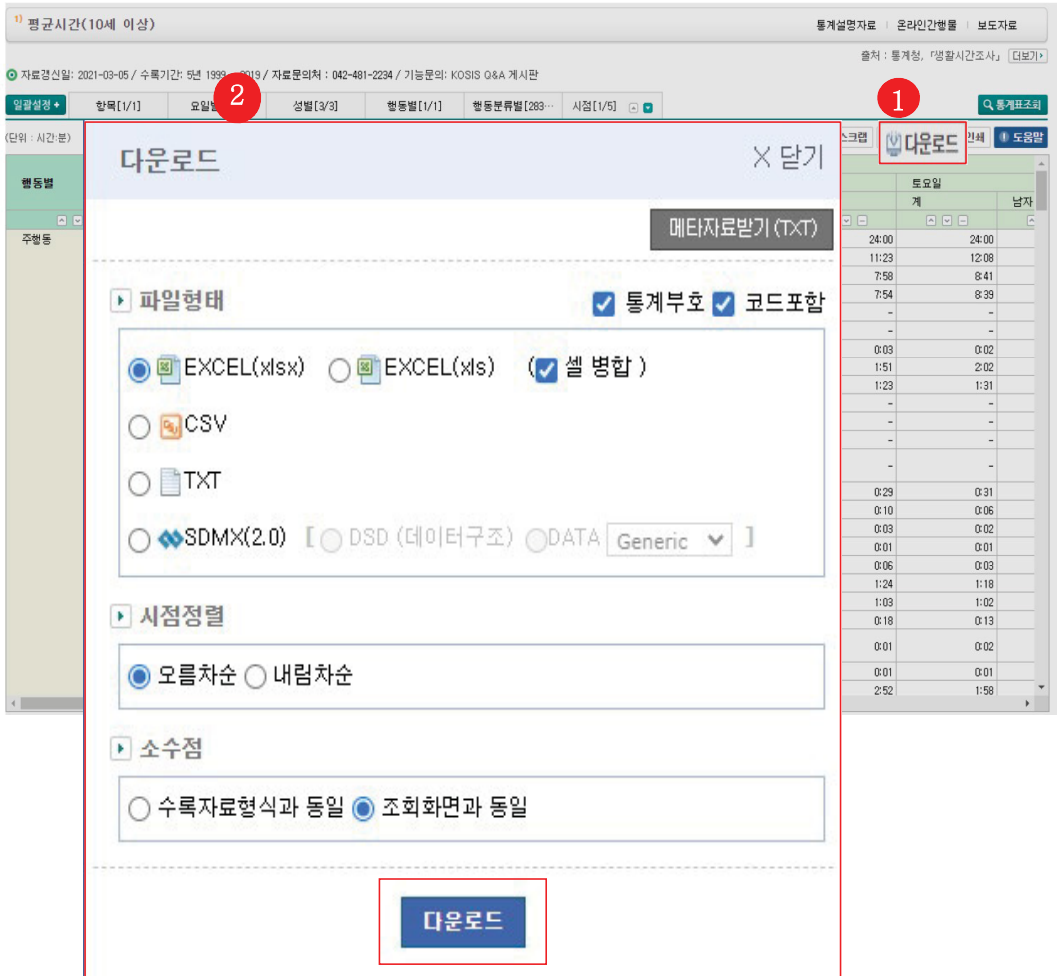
1) 평균시간(10세 이상)

통계설명자료 | 온라인간행물 | 보도자료

출처 : 통계청, 「생활시간조사」 더보기

자료갱신일: 2021-03-05 / 수록기간: 5년 1999 ~ 2019 / 자료문의처 : 042-481-2234 / 기능문의: KOSIS Q&A 게시판

일괄설정 + | 항목[1/1] | 요일별 | 성별[3/3] | 행동별[1/1] | 행동분류별[283··· | 시점[1/5]

통계표조회

(단위 : 시간:분)

스크랩 | 다운로드 | 인쇄 | 도움말

1

2

행동별

주행동

토요일

계 | 남자

| 24:00 | 24:00 |
|---|---|
| 11:23 | 12:08 |
| 7:58 | 8:41 |
| 7:54 | 8:39 |
| - | - |
| - | - |
| 0:03 | 0:02 |
| 1:51 | 2:02 |
| 1:23 | 1:31 |
| - | - |
| - | - |
| - | - |
| - | - |
| 0:29 | 0:31 |
| 0:10 | 0:06 |
| 0:03 | 0:02 |
| 0:01 | 0:01 |
| 0:06 | 0:03 |
| 1:24 | 1:18 |
| 1:03 | 1:02 |
| 0:18 | 0:13 |
| 0:01 | 0:02 |
| 0:01 | 0:01 |
| 2:52 | 1:58 |

다운로드

닫기

메타자료받기 (TXT)

파일형태

통계부호 코드포함

EXCEL(xlsx) EXCEL(xls) (셀 병합 )

CSV

TXT

SDMX(2.0) [ DSD (데이터구조) DATA Generic ]

시점정렬

오름차순 내림차순

소수점

수록자료형식과 동일 조회화면과 동일

다운로드